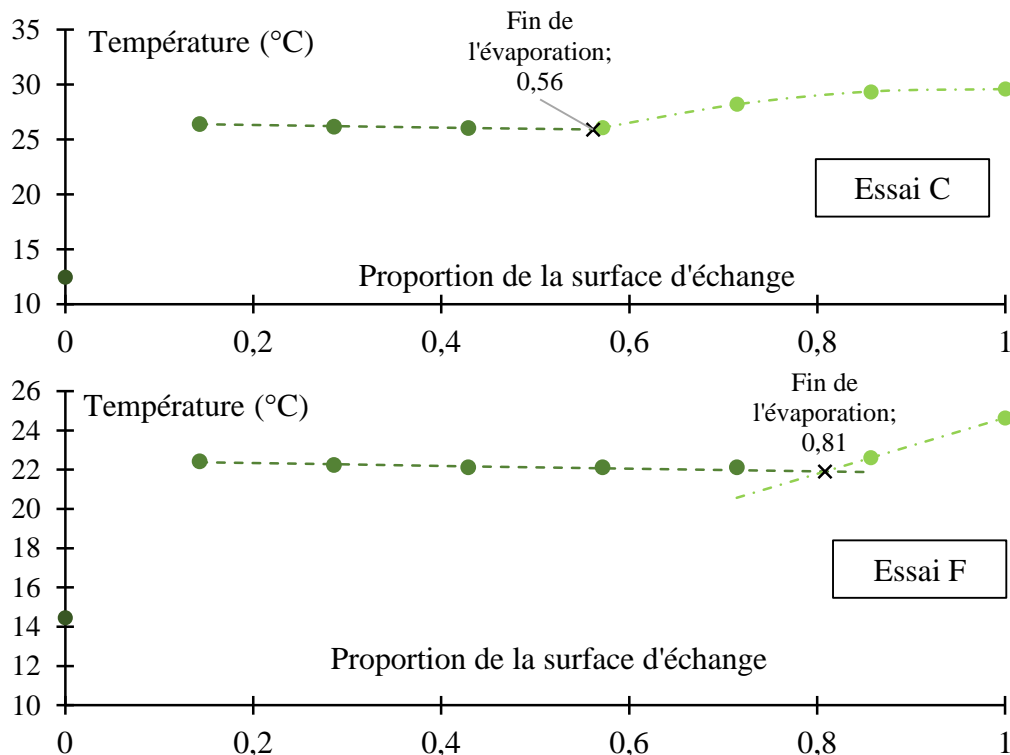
35
30
25
20
15
10
Température (°C)
Fin de l'évaporation; 0,56
Essai C
Proportion de la surface d'échange
0
0,2
0,4
0,6
0,8
1

26
24
22
20
18
16
14
12
10
Température (°C)
Fin de l'évaporation; 0,81
Essai F
Proportion de la surface d'échange
0
0,2
0,4
0,6
0,8
1